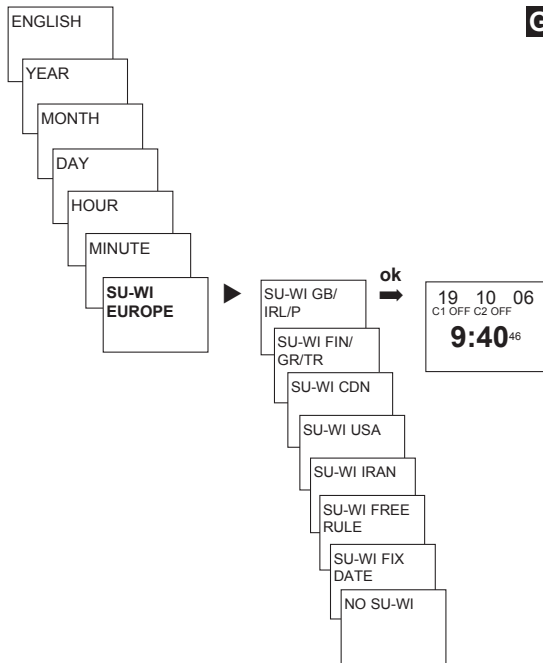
G

ENGLISH

YEAR

MONTH

DAY

HOUR

MINUTE

SU-WI EUROPE

SU-WI GB/ IRL/P

SU-WI FIN/ GR/TR

SU-WI CDN

SU-WI USA

SU-WI IRAN

SU-WI FREE RULE

SU-WI FIX DATE

NO SU-WI

ok

19 10 06
C1 OFF C2 OFF
9:40 46